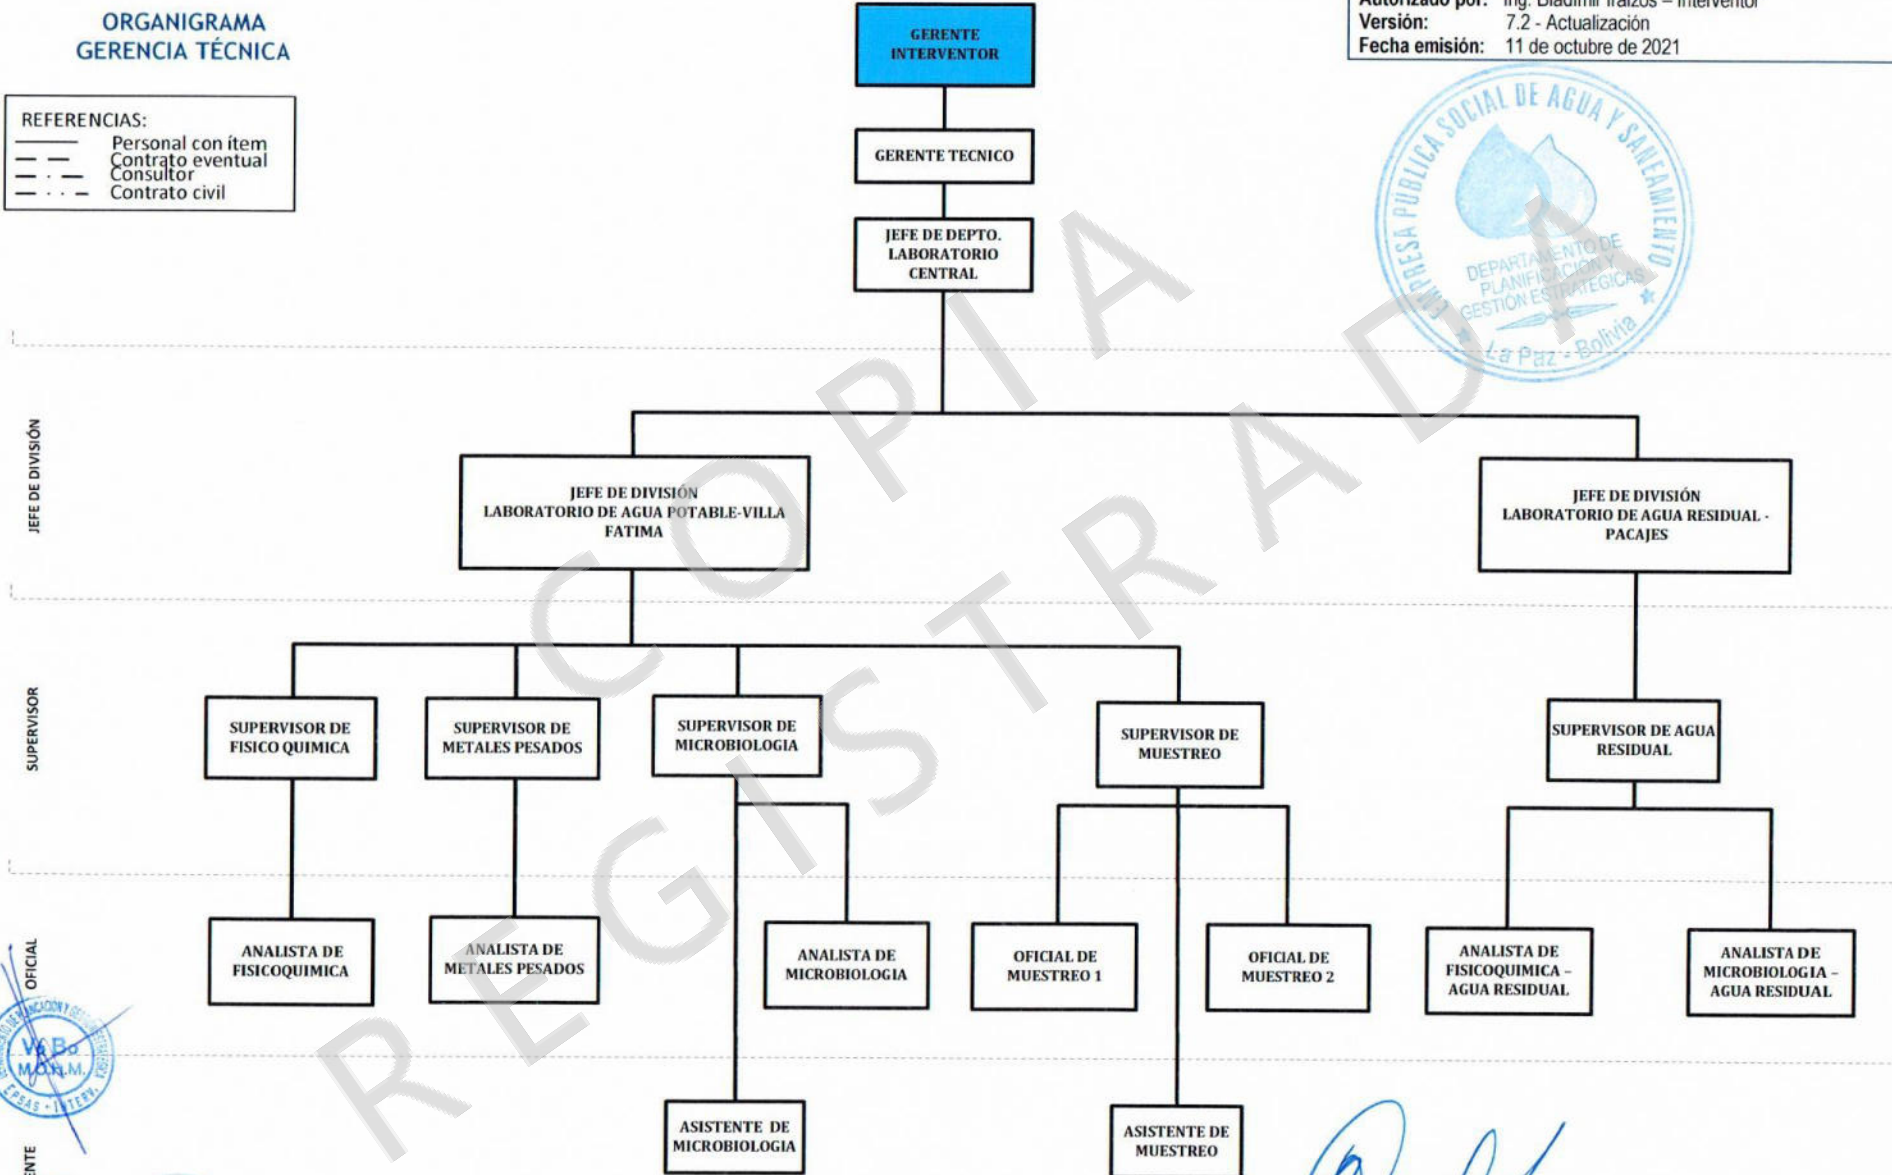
ORGANIGRAMA
GERENCIA TÉCNICA

REFERENCIAS:
Personal con ítem
Contrato eventual
Consultor
Contrato civil

Autorizado por: Ing. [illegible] – Interventor
Versión: 7.2 - Actualización
Fecha emisión: 11 de octubre de 2021

EMPRESA PUBLICA SOCIAL DE AGUA Y SANEAMIENTO
DEPARTAMENTO DE PLANIFICACION Y GESTION ESTRATEGICAS
La Paz - Bolivia

COPIA REGISTRADA

GERENTE INTERVENTOR

GERENTE TECNICO

JEFE DE DEPTO. LABORATORIO CENTRAL

JEFE DE DIVISIÓN

JEFE DE DIVISIÓN LABORATORIO DE AGUA POTABLE-VILLA FATIMA

JEFE DE DIVISIÓN LABORATORIO DE AGUA RESIDUAL - PACAJES

SUPERVISOR

SUPERVISOR DE FISICO QUIMICA

SUPERVISOR DE METALES PESADOS

SUPERVISOR DE MICROBIOLOGIA

SUPERVISOR DE MUESTREO

SUPERVISOR DE AGUA RESIDUAL

OFICIAL

ANALISTA DE FISICOQUIMICA

ANALISTA DE METALES PESADOS

ANALISTA DE MICROBIOLOGIA

OFICIAL DE MUESTREO 1

OFICIAL DE MUESTREO 2

ANALISTA DE FISICOQUIMICA – AGUA RESIDUAL

ANALISTA DE MICROBIOLOGIA – AGUA RESIDUAL

Vo.Bo. M.O.H.M.
EPSAS - INTERV.

ENTE

ASISTENTE DE MICROBIOLOGIA

ASISTENTE DE MUESTREO